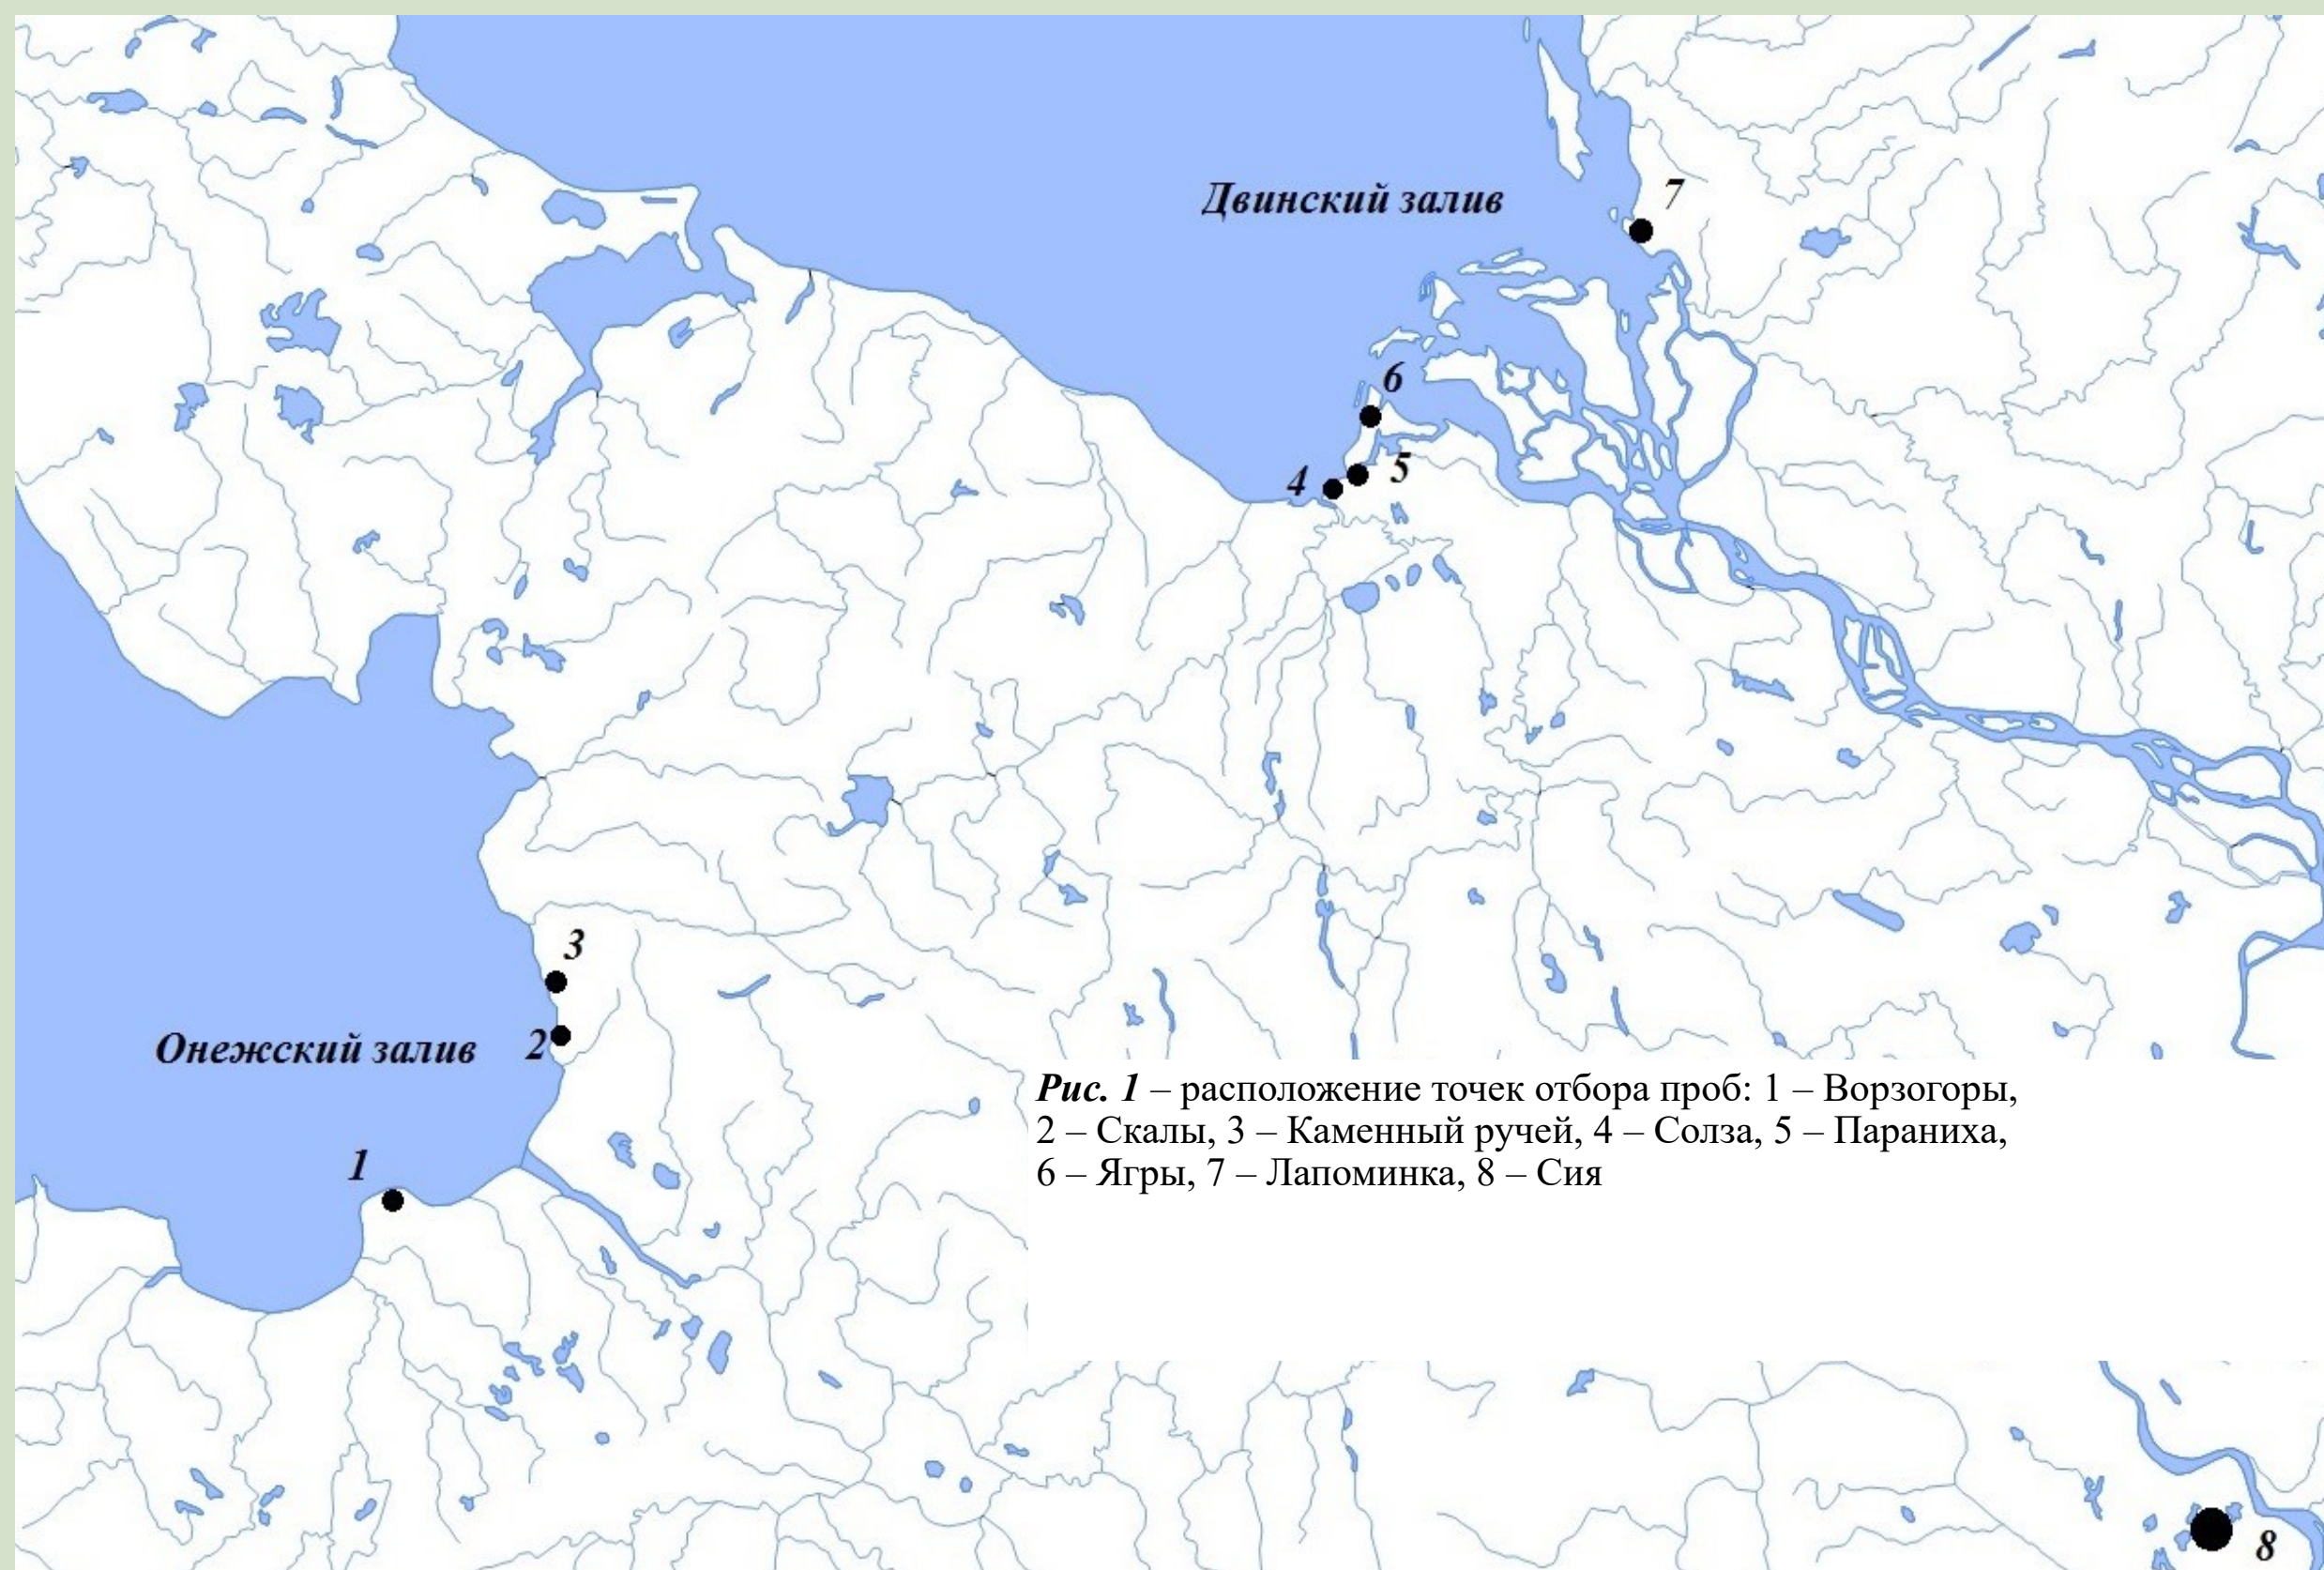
Двинский залив

7

6

4

5

3

Онежский залив

2

1

8

*Рис. 1* – расположение точек отбора проб: 1 – Ворзогоры, 2 – Скалы, 3 – Каменный ручей, 4 – Солза, 5 – Параниха, 6 – Ягры, 7 – Лапоминка, 8 – Сия